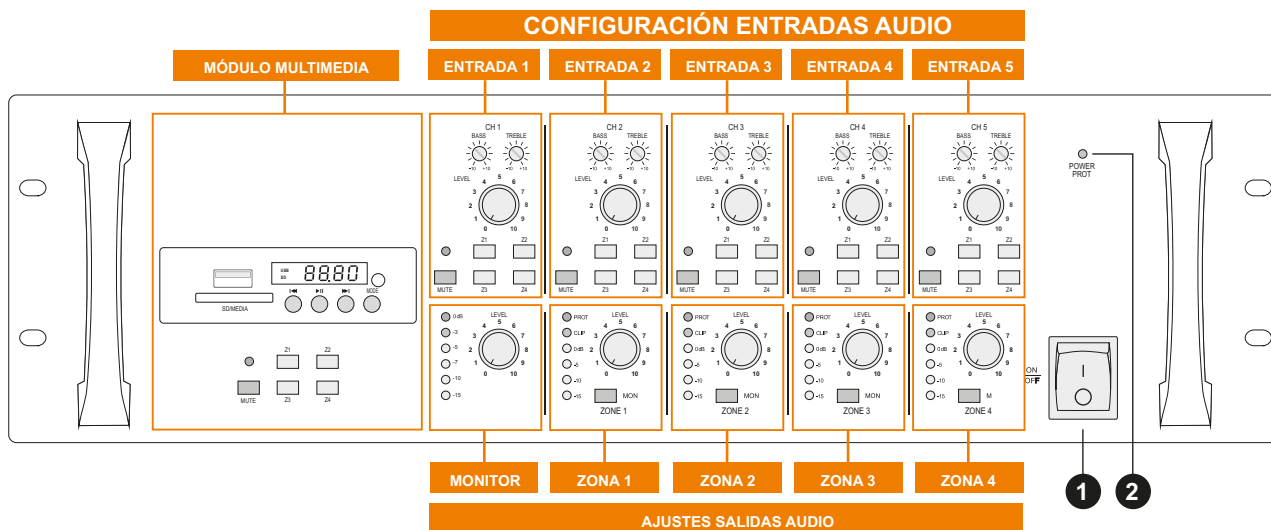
CONFIGURACIÓN ENTRADAS AUDIO

MÓDULO MULTIMEDIA

ENTRADA 1 ENTRADA 2 ENTRADA 3 ENTRADA 4 ENTRADA 5

CH 1 BASS TREBLE LEVEL 0 1 2 3 4 5 6 7 8 9 10 Z1 Z2 MUTE Z3 Z4

CH 2 BASS TREBLE LEVEL 0 1 2 3 4 5 6 7 8 9 10 Z1 Z2 MUTE Z3 Z4

CH 3 BASS TREBLE LEVEL 0 1 2 3 4 5 6 7 8 9 10 Z1 Z2 MUTE Z3 Z4

CH 4 BASS TREBLE LEVEL 0 1 2 3 4 5 6 7 8 9 10 Z1 Z2 MUTE Z3 Z4

CH 5 BASS TREBLE LEVEL 0 1 2 3 4 5 6 7 8 9 10 Z1 Z2 MUTE Z3 Z4

POWER PROT

USB SD 88.80 MODE SD/MEDIA

Z1 Z2 MUTE Z3 Z4

0dB -3 -5 -7 -10 -15 LEVEL 0 1 2 3 4 5 6 7 8 9 10

PROT CLIP 0dB -5 -10 -15 LEVEL 0 1 2 3 4 5 6 7 8 9 10 MON ZONE 1

PROT CLIP 0dB -5 -10 -15 LEVEL 0 1 2 3 4 5 6 7 8 9 10 MON ZONE 2

PROT CLIP 0dB -5 -10 -15 LEVEL 0 1 2 3 4 5 6 7 8 9 10 MON ZONE 3

PROT CLIP 0dB -5 -10 -15 LEVEL 0 1 2 3 4 5 6 7 8 9 10 M ZONE 4

ON OFF

MONITOR ZONA 1 ZONA 2 ZONA 3 ZONA 4

1 2

AJUSTES SALIDAS AUDIO